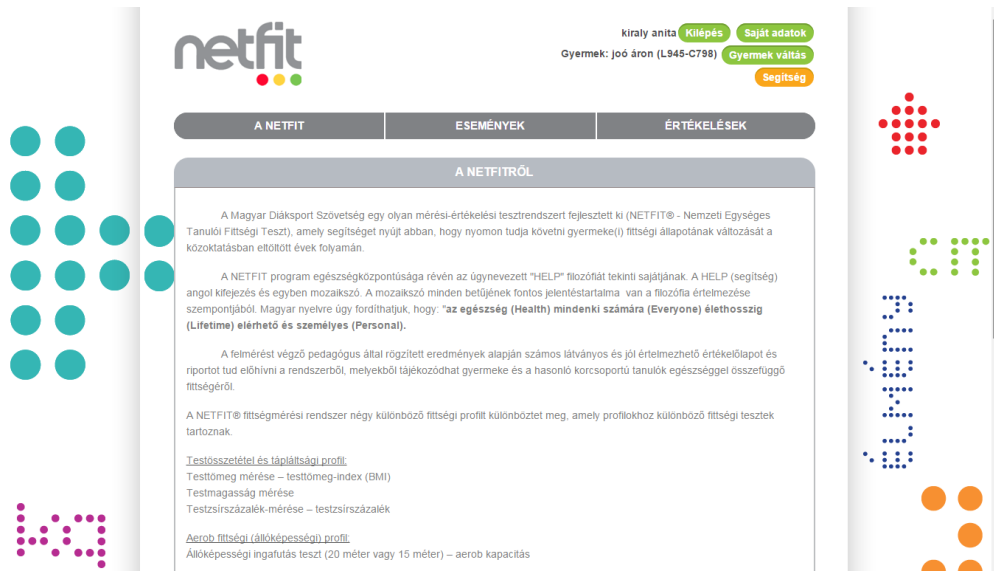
netfit

kiraly anita Kilépés Saját adatok
Gyermek: joó áron (L945-C798) Gyermek váltás
Segítség

A NETFIT ESEMÉNYEK ÉRTÉKELÉSEK

A NETFITRŐL

A Magyar Diáksport Szövetség egy olyan mérési-értékelési tesztrendszert fejlesztett ki (NETFIT® - Nemzeti Egységes Tanulói Fittségi Teszt), amely segítséget nyújt abban, hogy nyomon tudja követni gyermeke(i) fittségi állapotának változását a közoktatásban eltöltött évek folyamán.

A NETFIT program egészségközpontúsága révén az úgynevezett "HELP" filozófiát tekinti sajátjának. A HELP (segítség) angol kifejezés és egyben mozaikszó. A mozaikszó minden betűjének fontos jelentéstartalma van a filozófia értelmezése szempontjából. Magyar nyelvre úgy fordíthatjuk, hogy: "az egészség (Health) mindenki számára (Everyone) élethosszig (Lifetime) elérhető és személyes (Personal).

A felmérést végző pedagógus által rögzített eredmények alapján számos látványos és jól értelmezhető értékelőlapot és riportot tud előhívni a rendszerből, melyekből tájékozódhat gyermeke és a hasonló korcsoportú tanulók egészséggel összefüggő fittségéről.

A NETFIT® fittségmérési rendszer négy különböző fittségi profilt különböztet meg, amely profilokhoz különböző fittségi tesztek tartoznak.

Testösszetétel és tápláltsági profil:
Testtömeg mérése – testtömeg-index (BMI)
Testmagasság mérése
Testzsírszázalék-mérése – testzsírszázalék

Aerob fittségi (állóképességi) profil:
Állóképességi ingafutás teszt (20 méter vagy 15 méter) – aerob kapacitás